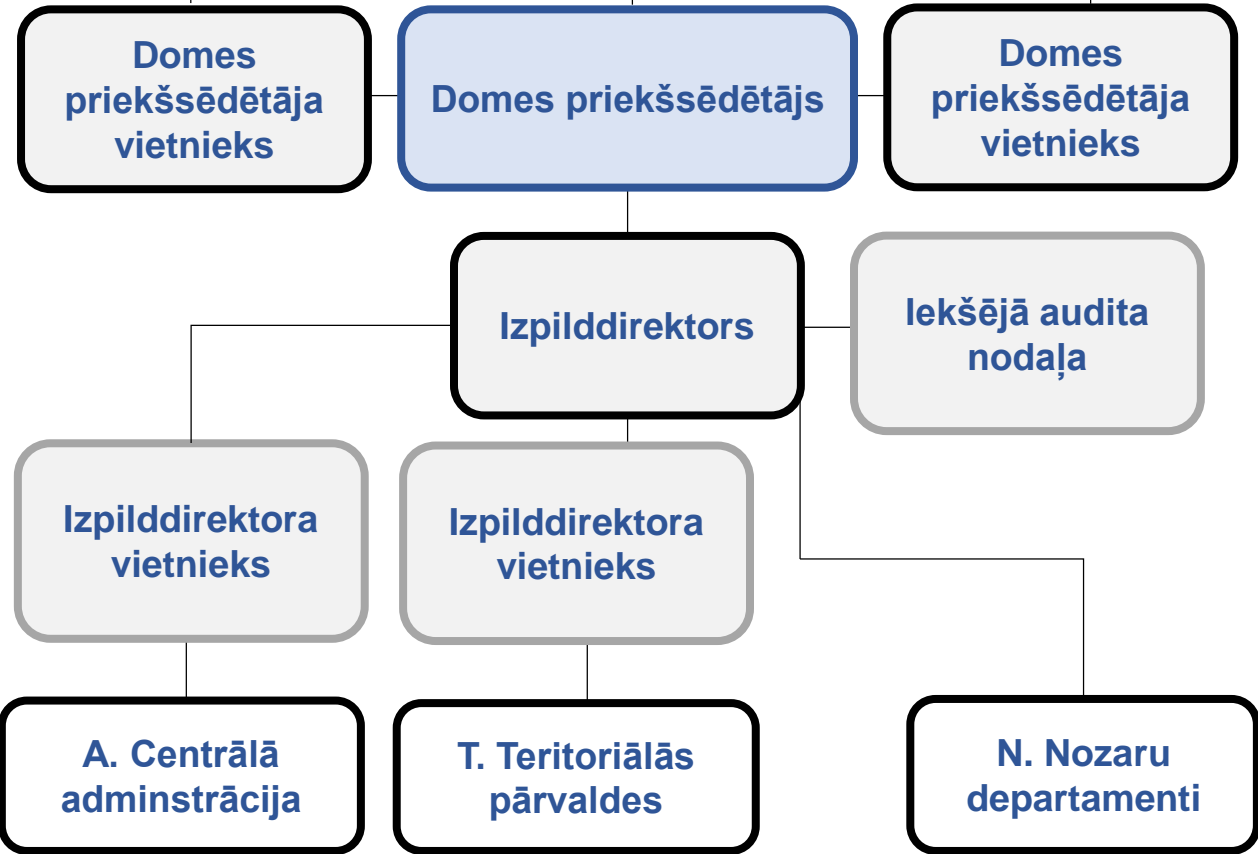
Domes priekšsēdētāja vietnieks

Domes priekšsēdētājs

Domes priekšsēdētāja vietnieks

Izpilddirektors

Iekšējā audita nodaļa

Izpilddirektora vietnieks

Izpilddirektora vietnieks

A. Centrālā adminstrācija

T. Teritoriālās pārvaldes

N. Nozaru departamenti